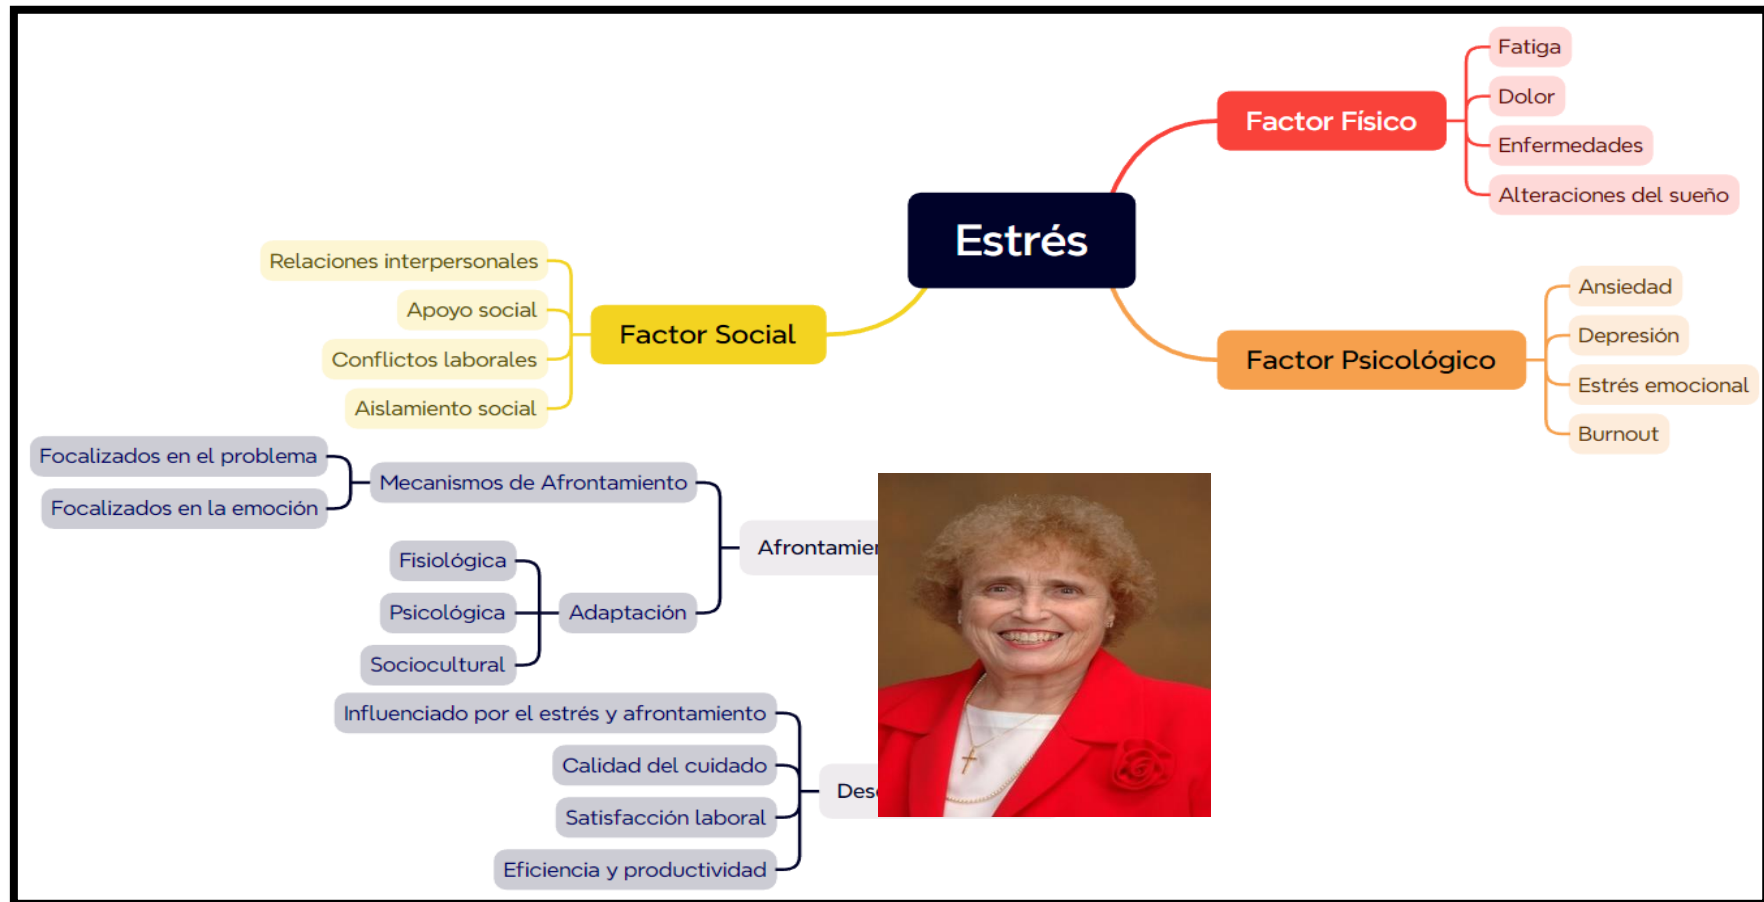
Estrés

Factor Físico
Fatiga
Dolor
Enfermedades
Alteraciones del sueño

Factor Psicológico
Ansiedad
Depresión
Estrés emocional
Burnout

Factor Social
Relaciones interpersonales
Apoyo social
Conflictos laborales
Aislamiento social

Afrontamien
Mecanismos de Afrontamiento
Focalizados en el problema
Focalizados en la emoción
Adaptación
Fisiológica
Psicológica
Sociocultural

Des
Influenciado por el estrés y afrontamiento
Calidad del cuidado
Satisfacción laboral
Eficiencia y productividad